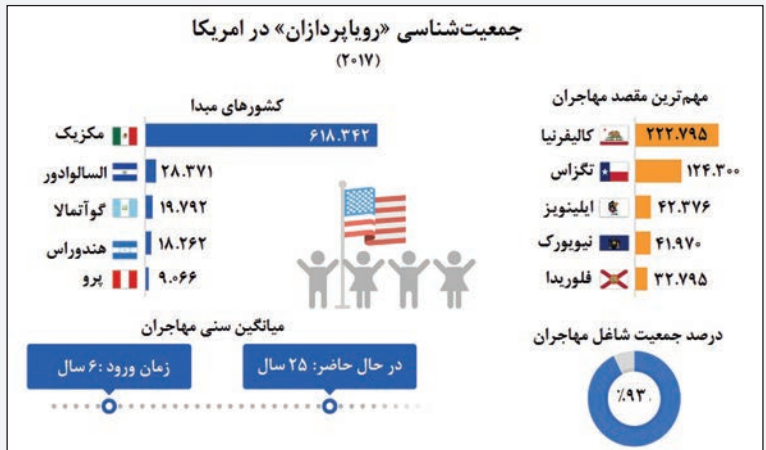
جمعیت‌شناسی «رویاپردازان» در امریکا
(۲۰۱۷)

کشورهای مبدا

| | |
|---|---|
| مکزیک | ۶۱۸.۳۴۲ |
| السالوادور | ۲۸.۳۷۱ |
| گواتمالا | ۱۹.۷۹۲ |
| هندوراس | ۱۸.۲۶۲ |
| پرو | ۹.۰۶۶ |

مهم‌ترین مقصد مهاجران

| | |
|---|---|
| کالیفرنیا | ۲۲۲.۷۹۵ |
| تگزاس | ۱۲۴.۳۰۰ |
| ایلینویز | ۴۲.۳۷۶ |
| نیویورک | ۴۱.۹۷۰ |
| فلوریدا | ۳۲.۷۹۵ |

میانگین سنی مهاجران

زمان ورود: ۶ سال

در حال حاضر: ۲۵ سال

درصد جمعیت شاغل مهاجران

%۹۳